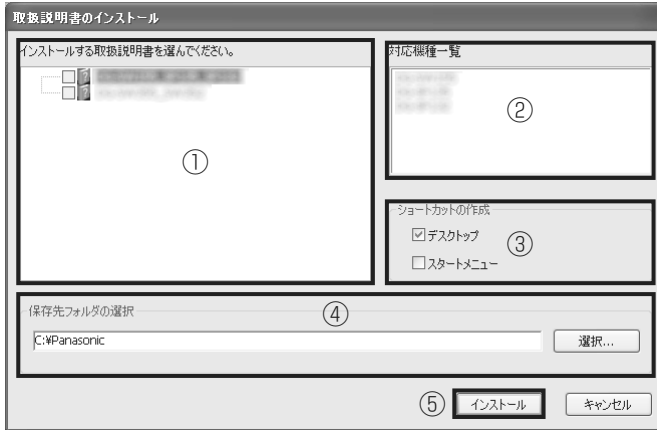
取扱説明書のインストール

インストールする取扱説明書を選んでください。

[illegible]
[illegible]

①

対応機種一覧

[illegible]

②

ショートカットの作成

☑デスクトップ

☐スタートメニュー

③

保存先フォルダの選択

④

C:¥Panasonic

選択...

⑤ インストール

キャンセル